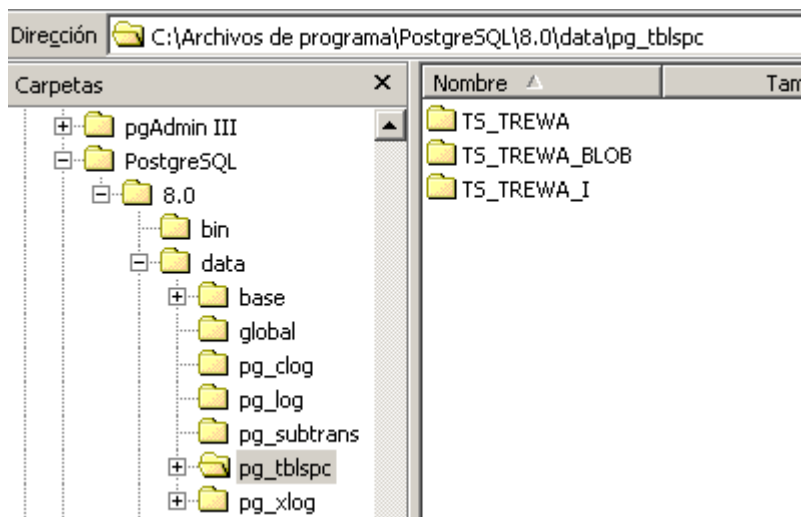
Dirección C:\Archivos de programa\PostgreSQL\8.0\data\pg_tblspc

Carpetas ×

pgAdmin III
PostgreSQL
8.0
bin
data
base
global
pg_clog
pg_log
pg_subtrans
pg_tblspc
pg_xlog

Nombre
Tam

TS_TREWA
TS_TREWA_BLOB
TS_TREWA_I